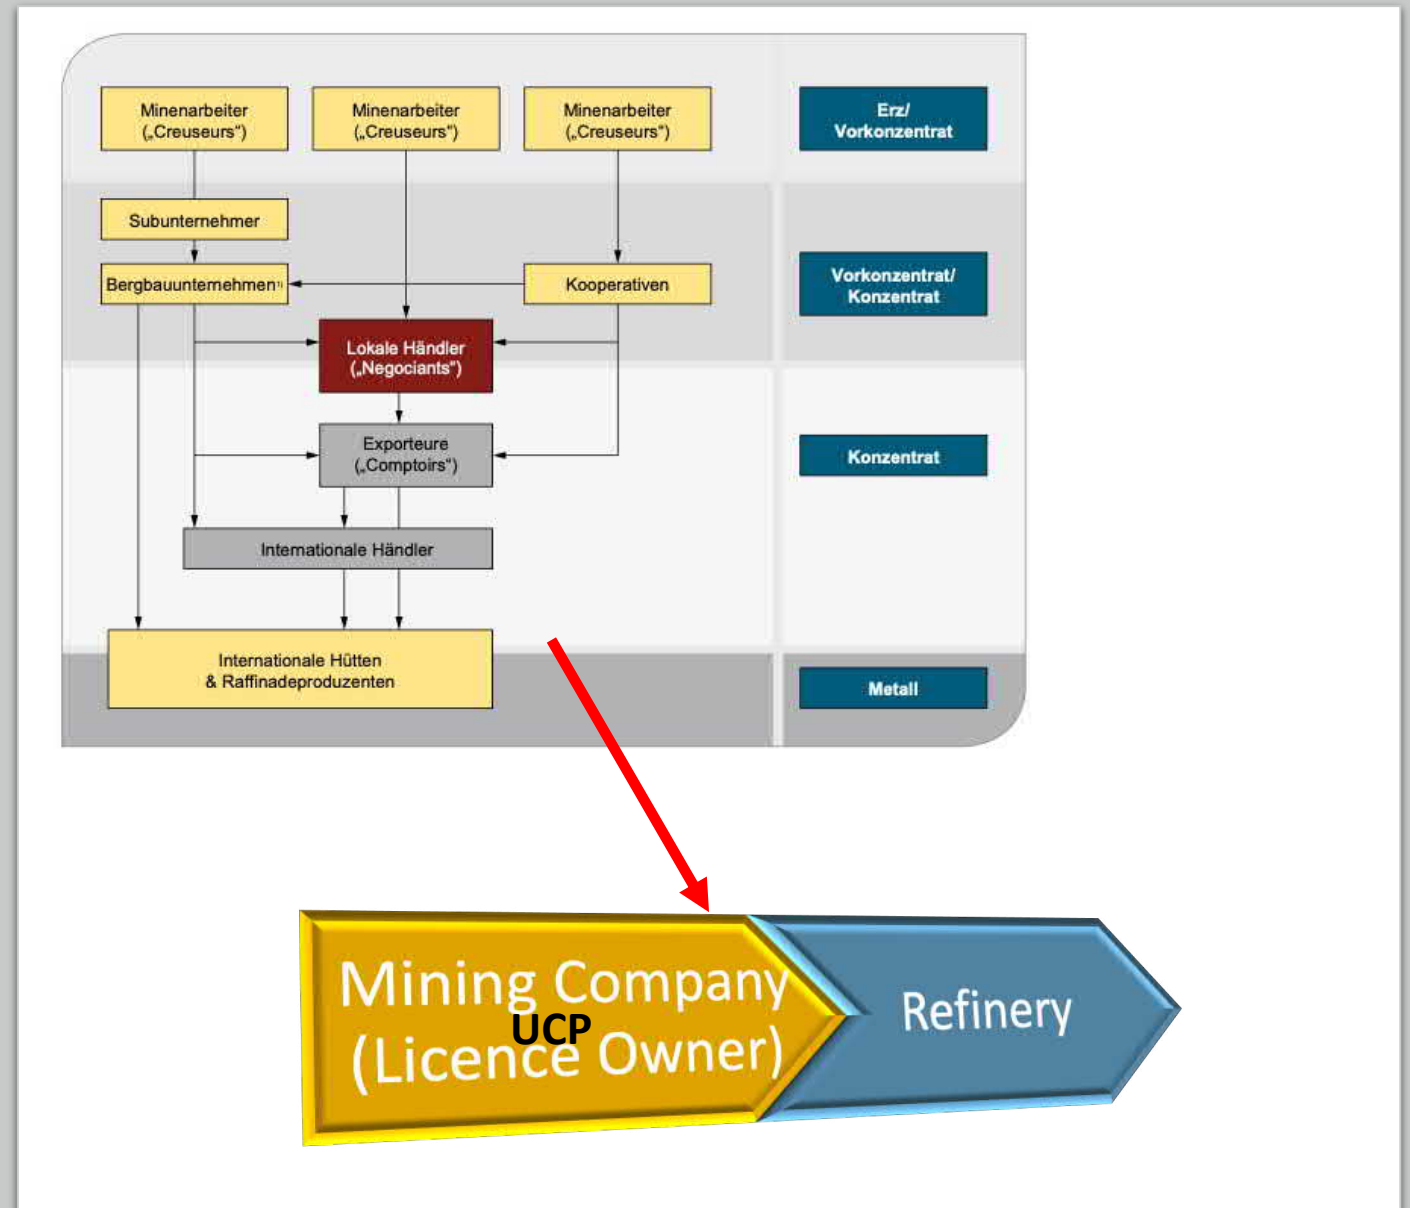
Minenarbeiter („Creuseurs")

Minenarbeiter („Creuseurs")

Minenarbeiter („Creuseurs")

Erz/ Vorkonzentrat

Subunternehmer

Bergbauunternehmen¹⁾

Kooperativen

Vorkonzentrat/ Konzentrat

Lokale Händler („Negociants")

Exporteure („Comptoirs")

Konzentrat

Internationale Händler

Internationale Hütten & Raffinadeproduzenten

Metall

Mining Company (Licence Owner)

UCP

Refinery